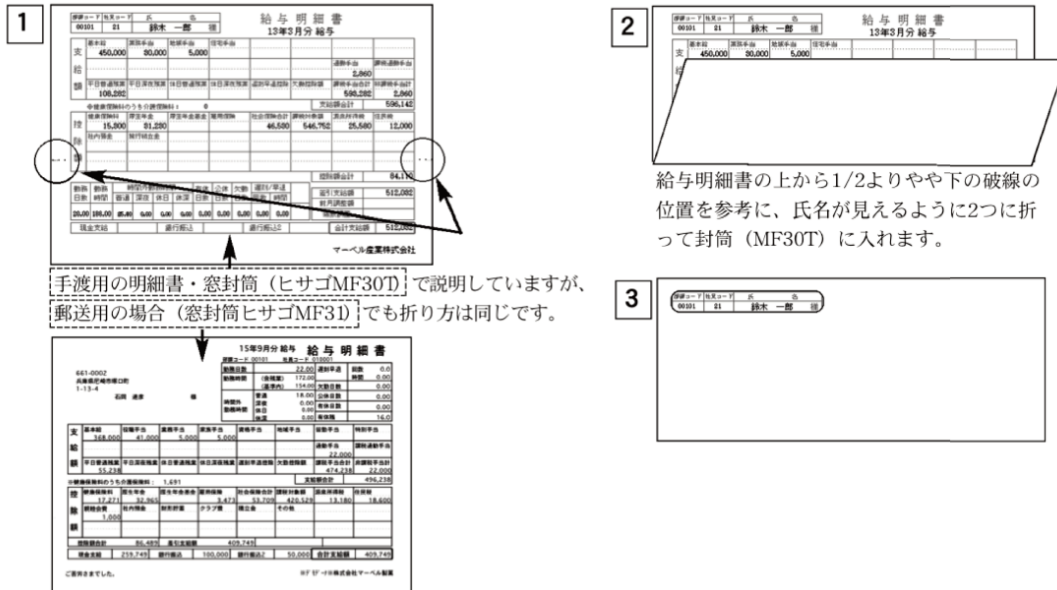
1

部課コード 社員コード 氏 名
00101 21 鈴木 一郎 様

給与明細書
13年3月分 給与

| | 基本給 | 資格手当 | 地域手当 | 住宅手当 | | |
|---|---|---|---|---|---|---|
| 支 | 450,000 | 30,000 | 5,000 | | | |
| 給 | | | | | 通勤手当 | 課税通勤手当 |
| 額 | | | | | 2,860 | |
| | 平日普通残業 | 平日深夜残業 | 休日普通残業 | 休日深夜残業 | 遅刻早退控除 | 欠勤控除額 | 課税手当合計 | 非課税手当計 |
| | 108,282 | | | | | | 593,282 | 2,860 |

※健康保険料のうち介護保険料： 0
支給額合計 596,142

| | 健康保険料 | 厚生年金 | 厚生年金基金 | 雇用保険 | 社会保険合計 | 課税対象額 | 源泉所得税 | 住民税 |
|---|---|---|---|---|---|---|---|---|
| 控 | 15,800 | 31,280 | | | 46,580 | 546,752 | 25,580 | 12,000 |
| 除 | 社内預金 | 財形貯蓄 | | | | | | |
| 額 | | | | | | | | |

控除額合計 84,110

| 勤務日数 | 勤務時数 | 時間外勤務時間 普通 | 深夜 | 休日 | 休深 | 有休日数 | 公休日数 | 欠勤日数 | 遅刻/早退 回数 | 時間 |
|---|---|---|---|---|---|---|---|---|---|---|
| 26.00 | 186.00 | 25.60 | 0.00 | 0.00 | 0.00 | 0.00 | 0.00 | 0.00 | 0.00 | 0.00 |

差引支給額 512,032
前月調整額
端数調整額

現金支給 銀行振込 銀行振込2 合計支給額 512,032

マーベル産業株式会社

手渡用の明細書・窓封筒（ヒサゴMF30T）で説明していますが、
郵送用の場合（窓封筒ヒサゴMF31）でも折り方は同じです。

661-0002
兵庫県尼崎市塚口町
1-13-4
石岡 進彦 様

15年9月分 給与 給与明細書
部課コード 00101 社員コード 01001

| 勤務日数 | | 22.00 | 遅刻早退 | 回数 | 0.0 |
|---|---|---|---|---|---|
| 勤務時間 | (合計値) | 172.00 | | 時間 | 0.00 |
| | (基準内) | 154.00 | 欠勤日数 | | 0.00 |
| 時間外勤務時間 | 普通 | 18.00 | 公休日数 | | 0.00 |
| | 深夜 | 0.00 | 慶弔日数 | | 0.00 |
| | 休日 | 0.00 | | | |
| | 休深 | 0.00 | 有休残 | | 16.0 |

| | 基本給 | 役職手当 | 業務手当 | 家族手当 | 資格手当 | 地域手当 | 皆勤手当 | 特別手当 |
|---|---|---|---|---|---|---|---|---|
| 支 | 368,000 | 41,000 | 5,000 | 5,000 | | | | |
| 給 | | | | | | | 通勤手当 | 課税通勤手当 |
| 額 | | | | | | | 22,000 | |
| | 平日普通残業 | 平日深夜残業 | 休日普通残業 | 休日深夜残業 | 遅刻早退控除 | 欠勤控除額 | 課税手当合計 | 非課税手当計 |
| | 55,238 | | | | | | 474,238 | 22,000 |

※健康保険料のうち介護保険料： 1,691
支給額合計 496,238

| | 健康保険料 | 厚生年金 | 厚生年金基金 | 雇用保険 | 社会保険合計 | 課税対象額 | 源泉所得税 | 住民税 |
|---|---|---|---|---|---|---|---|---|
| 控 | 17,271 | 32,963 | | 3,473 | 53,709 | 420,529 | 13,180 | 18,600 |
| 除 | 親睦会費 | 社内預金 | 財形貯蓄 | クラブ費 | 積立金 | その他 | | |
| 額 | 1,000 | | | | | | | |

控除額合計 86,489 差引支給額 409,749
現金支給 259,749 銀行振込 100,000 銀行振込2 50,000 合計支給額 409,749

ご苦労さまでした。
※ﾃﾞﾓﾃﾞｰﾀ株式会社マーベル製菓

2

部課コード 社員コード 氏 名
00101 21 鈴木 一郎 様
給与明細書
13年3月分 給与
支 基本給 資格手当 地域手当 住宅手当
給 450,000 30,000 5,000

給与明細書の上から1/2よりやや下の破線の位置を参考に、氏名が見えるように2つに折って封筒（MF30T）に入れます。

3

部課コード 社員コード 氏 名
00101 21 鈴木 一郎 様